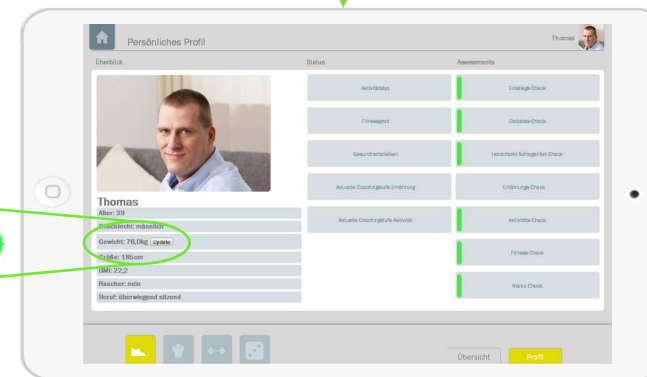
Persönliches Profil

Thomas

Überblick

Status

Assessments

Aktivitätstyp

Einstiegs-Check

Fitnesslevel

Diabetes-Check

Gesundheitsstatus

Herzinfarkt Schlaganfall-Check

Aktuelle Coachingstufe Ernährung

Ernährungs-Check

Aktuelle Coachingstufe Aktivität

Aktivitäts-Check

Fitness-Check

Risiko-Check

Thomas

Alter: 39

Geschlecht: männlich

Gewicht: 76,0kg Update

Größe: 186cm

BMI: 22,2

Raucher: nein

Beruf: überwiegend sitzend

Übersicht

Profil